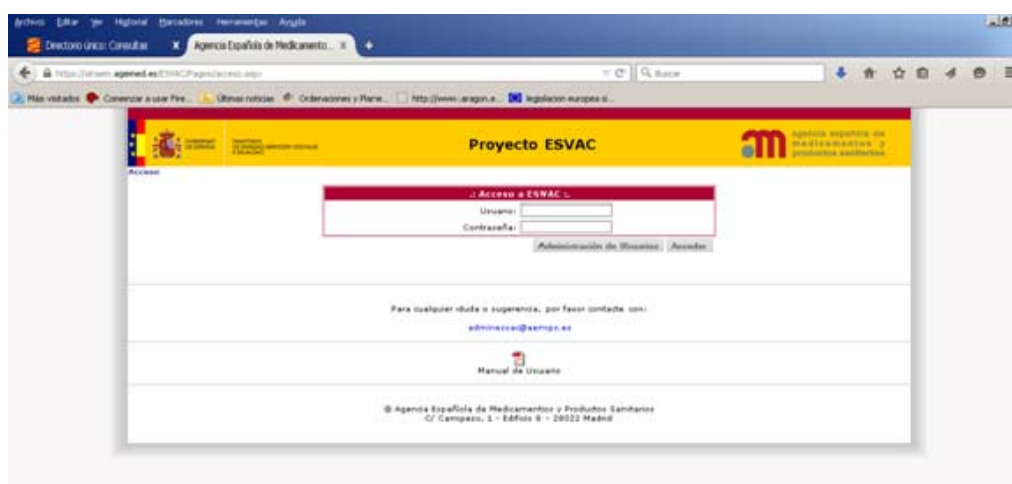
Archivo Editar Ver Historial Marcadores Herramientas Ayuda

Directorio único: Consultas

Agencia Española de Medicamento...

https://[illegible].aemps.es/ESVAC/Paginas/acceso.aspx

Buscar

Más visitados Comenzar a usar Fire... Últimas noticias Ordenaciones y Plane... http://www.aragon.e... legislacion europea s...

GOBIERNO DE ESPAÑA MINISTERIO DE SANIDAD, SERVICIOS SOCIALES E IGUALDAD

Proyecto ESVAC

agencia española de medicamentos y productos sanitarios

Acceso

.: Acceso a ESVAC :.

Usuario:

Contraseña:

Administración de Usuarios Acceder

Para cualquier duda o sugerencia, por favor contacte con:

adminesvac@aemps.es

Manual de Usuario

© Agencia Española de Medicamentos y Productos Sanitarios
C/ Campezo, 1 - Edificio 8 - 28022 Madrid